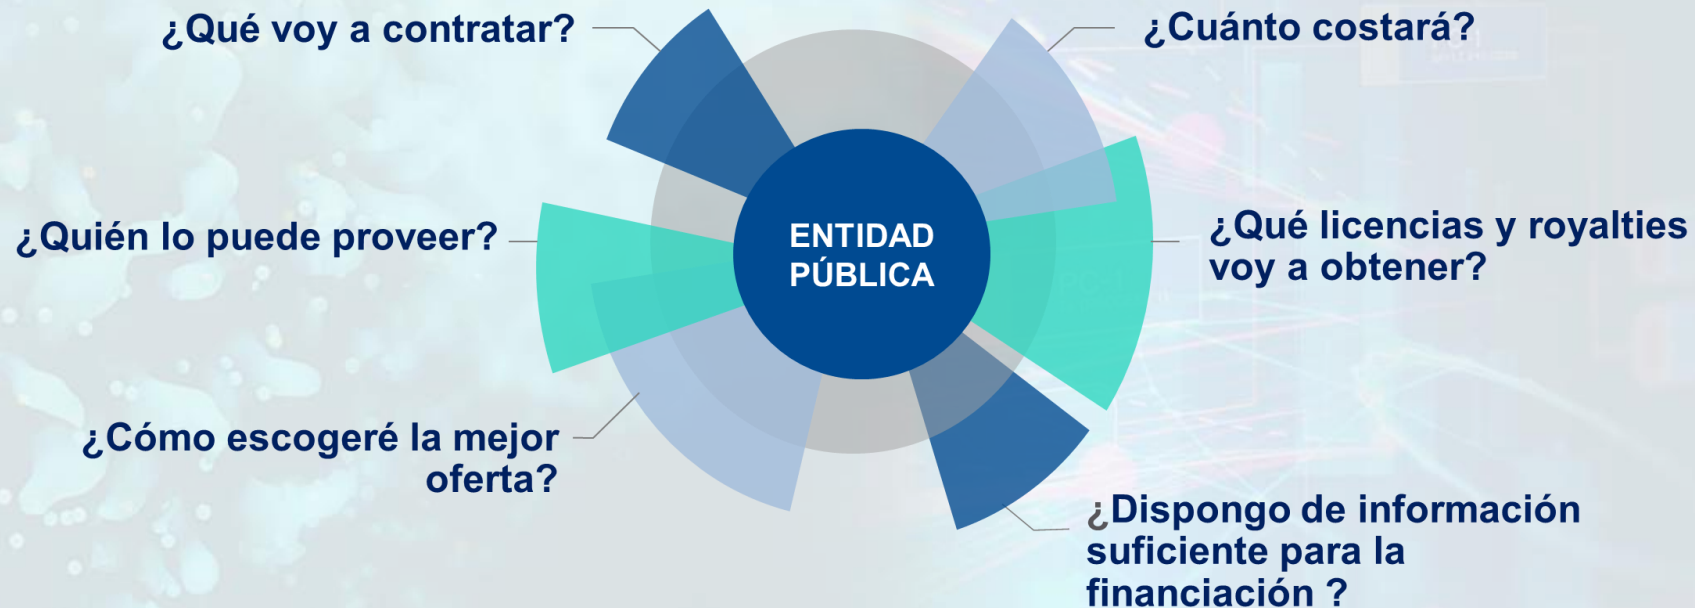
¿Qué voy a contratar?

¿Cuánto costará?

¿Quién lo puede proveer?

ENTIDAD PÚBLICA

¿Qué licencias y royalties voy a obtener?

¿Cómo escogeré la mejor oferta?

¿Dispongo de información suficiente para la financiación ?